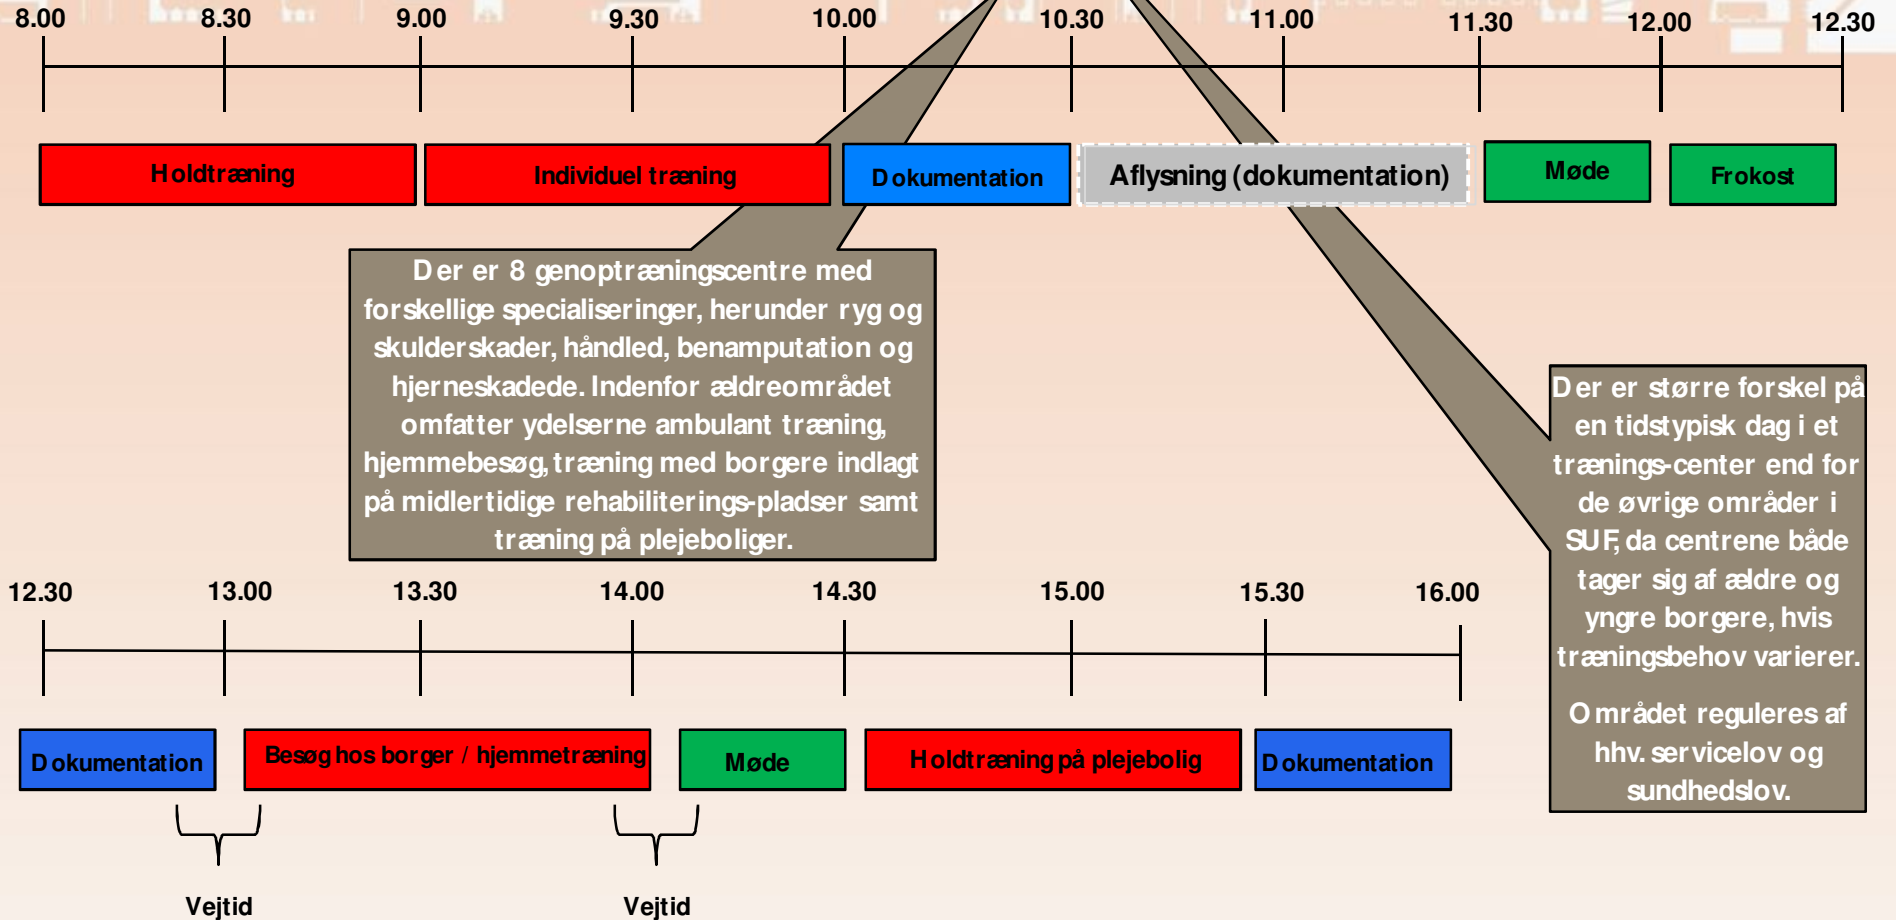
8.00 8.30 9.00 9.30 10.00 10.30 11.00 11.30 12.00 12.30

Holdtræning

Individuel træning

Dokumentation

Aflysning (dokumentation)

Møde

Frokost

Der er 8 genoptræningscentre med forskellige specialiseringer, herunder ryg og skulderskader, håndled, benamputation og hjerneskadede. Indenfor ældreområdet omfatter ydelserne ambulant træning, hjemmebesøg, træning med borgere indlagt på midlertidige rehabiliterings-pladser samt træning på plejeboliger.

Der er større forskel på en tidstypisk dag i et trænings-center end for de øvrige områder i SUF, da centrene både tager sig af ældre og yngre borgere, hvis træningsbehov varierer.

Området reguleres af hhv. servicelov og sundhedslov.

12.30 13.00 13.30 14.00 14.30 15.00 15.30 16.00

Dokumentation

Besøg hos borger / hjemmetræning

Møde

Holdtræning på plejebolig

Dokumentation

Vejtid

Vejtid